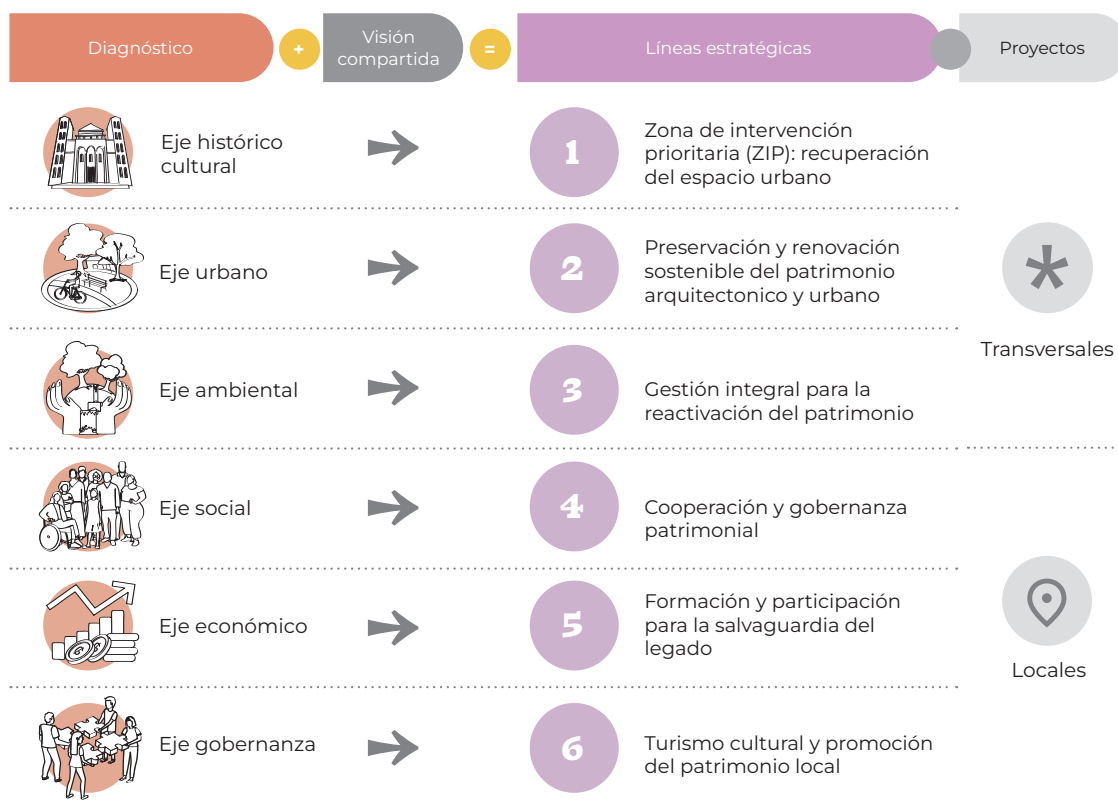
Diagnóstico + Visión compartida = Líneas estratégicas Proyectos

Eje histórico cultural

1 Zona de intervención prioritaria (ZIP): recuperación del espacio urbano

Eje urbano

2 Preservación y renovación sostenible del patrimonio arquitectonico y urbano

Transversales

Eje ambiental

3 Gestión integral para la reactivación del patrimonio

Eje social

4 Cooperación y gobernanza patrimonial

Eje económico

5 Formación y participación para la salvaguardia del legado

Locales

Eje gobernanza

6 Turismo cultural y promoción del patrimonio local